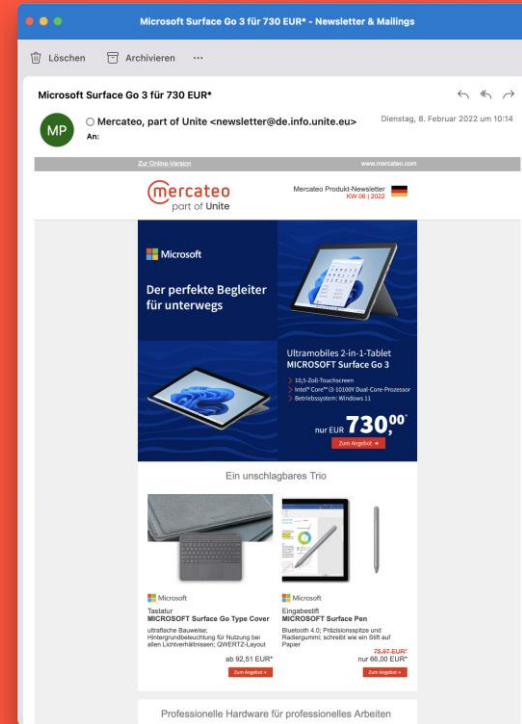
Microsoft Surface Go 3 für 730 EUR* - Newsletter & Mailings

Löschen Archivieren ···

Microsoft Surface Go 3 für 730 EUR*

MP Mercateo, part of Unite <newsletter@de.info.unite.eu>
An:

Dienstag, 8. Februar 2022 um 10:14

Zur Online-Version www.mercateo.com

mercateo part of Unite

Mercateo Produkt-Newsletter
KW 06 | 2022

Microsoft

Der perfekte Begleiter für unterwegs

Ultramobiles 2-in-1-Tablet
MICROSOFT Surface Go 3

10,5-Zoll-Touchscreen
Intel® Core™ i3-10100Y Dual-Core-Prozessor
Betriebssystem: Windows 11

nur EUR 730,00*

Zum Angebot »

Ein unschlagbares Trio

Microsoft
Tastatur
MICROSOFT Surface Go Type Cover
ultraflache Bauweise; Hintergrundbeleuchtung für Nutzung bei allen Lichtverhältnissen; QWERTZ-Layout

ab 92,51 EUR*

Zum Angebot »

Microsoft
Eingabestift
MICROSOFT Surface Pen
Bluetooth 4.0; Präzisionsspitze und Radiergummi; schreibt wie ein Stift auf Papier

75,97 EUR*
nur 66,00 EUR*

Zum Angebot »

Professionelle Hardware für professionelles Arbeiten